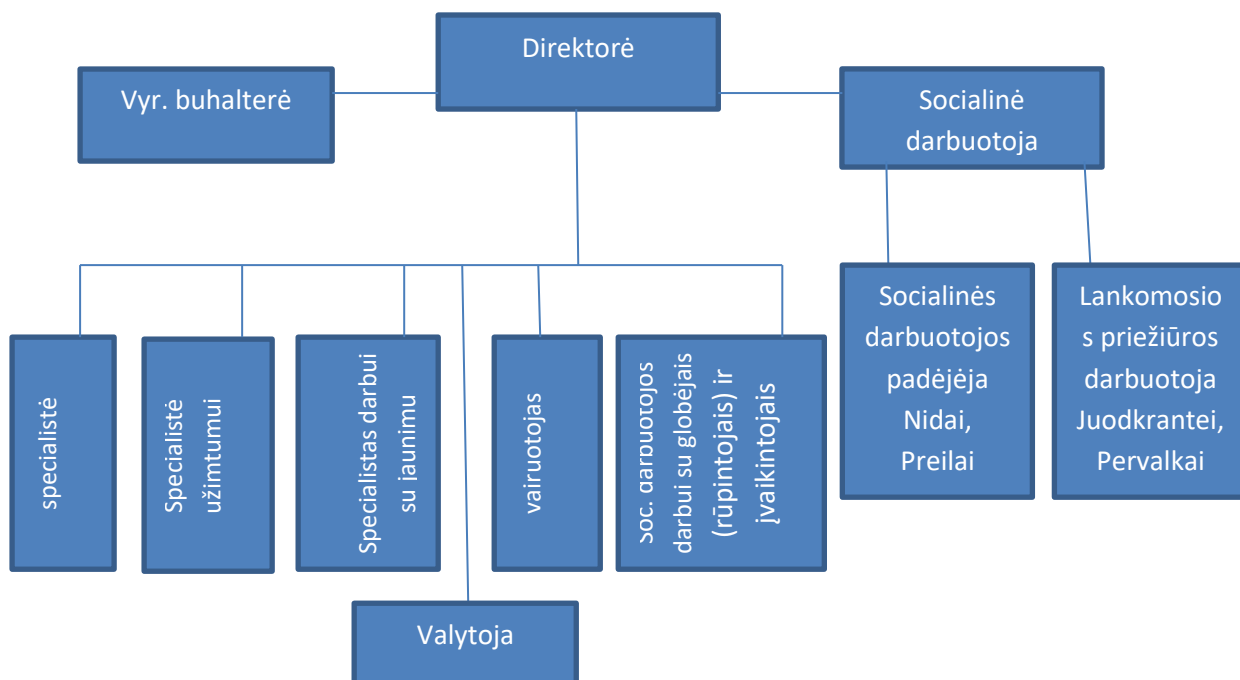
Direktorė

Vyr. buhalterė

Socialinė darbuotoja

specialistė

Specialistė užimtumui

Specialistas darbui su jaunimu

vairuotojas

Soc. darbuotojos darbui su globėjais (rūpintojais) ir įvaikintojais

Socialinės darbuotojos padėjėja Nidai, Preilai

Lankomosios priežiūros darbuotoja Juodkrantei, Pervalkai

Valytoja